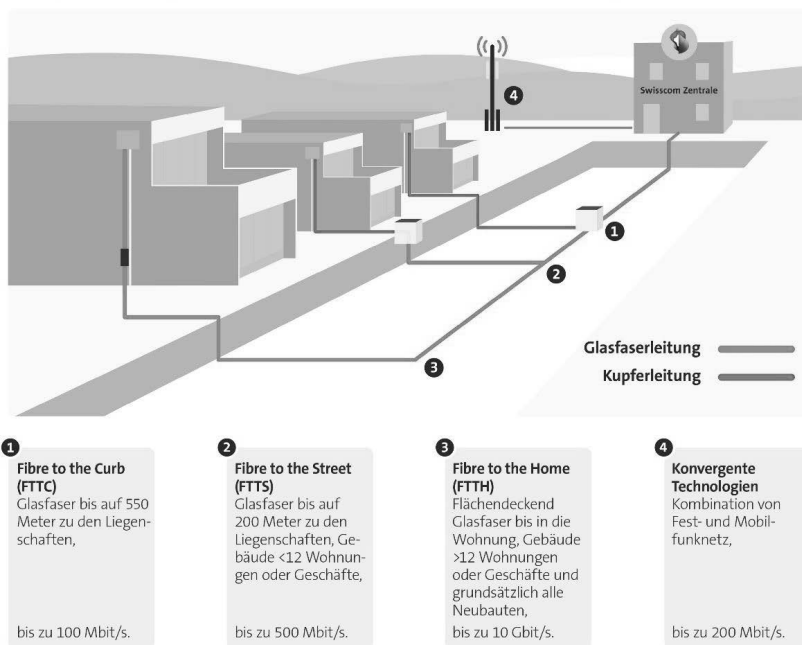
4

Swisscom Zentrale

1

2

3

Glasfaserleitung

Kupferleitung

1
Fibre to the Curb (FTTC)
Glasfaser bis auf 550 Meter zu den Liegenschaften,

bis zu 100 Mbit/s.

2
Fibre to the Street (FTTS)
Glasfaser bis auf 200 Meter zu den Liegenschaften, Gebäude <12 Wohnungen oder Geschäfte,

bis zu 500 Mbit/s.

3
Fibre to the Home (FTTH)
Flächendeckend Glasfaser bis in die Wohnung, Gebäude >12 Wohnungen oder Geschäfte und grundsätzlich alle Neubauten,

bis zu 10 Gbit/s.

4
Konvergente Technologien
Kombination von Fest- und Mobilfunknetz,

bis zu 200 Mbit/s.